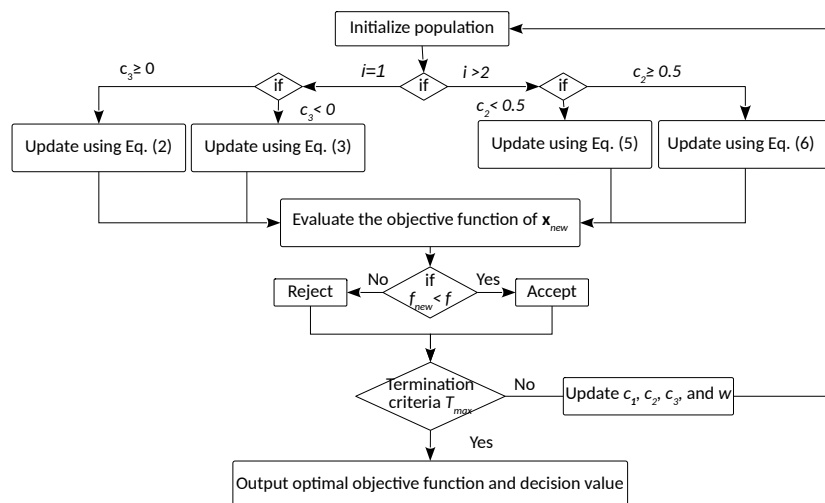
Initialize population

$c_3 \geq 0$

if

$i=1$

if

$i>2$

if

$c_2 \geq 0.5$

$c_3 < 0$

$c_2 < 0.5$

Update using Eq. (2)

Update using Eq. (3)

Update using Eq. (5)

Update using Eq. (6)

Evaluate the objective function of $\mathbf{x}_{new}$

No

if $f_{new} < f$

Yes

Reject

Accept

Termination criteria $T_{max}$

No

Update $c_1$, $c_2$, $c_3$, and $w$

Yes

Output optimal objective function and decision value